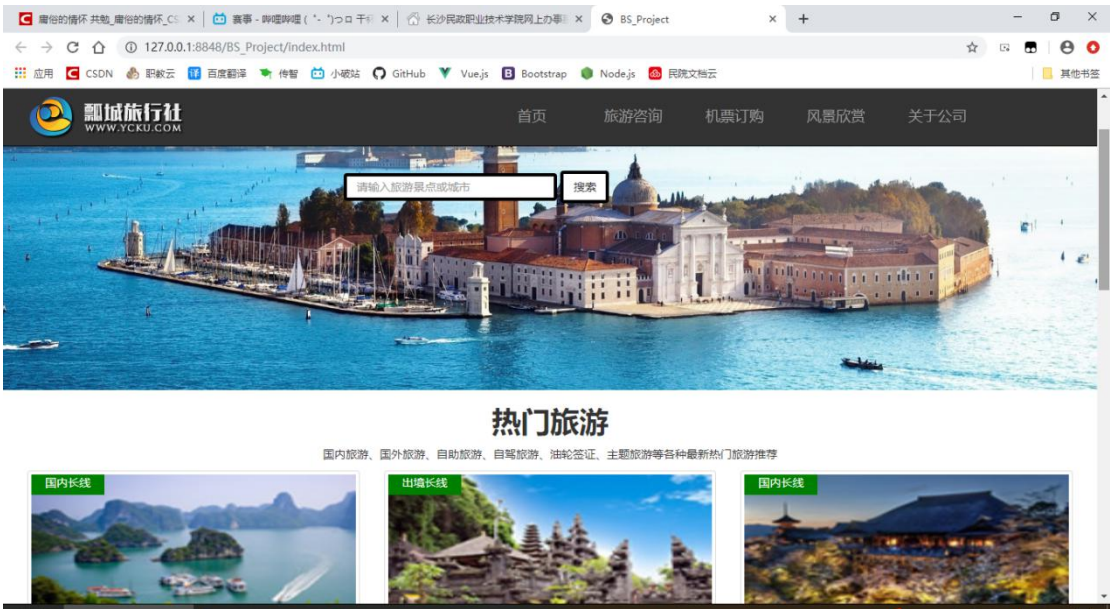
庸俗的情怀 共勉_庸俗的情怀_CS × 赛事 - 哔哩哔哩 ( ゜- ゜)つロ 干杯 × 长沙民政职业技术学院网上办事 × BS_Project × +

127.0.0.1:8848/BS_Project/index.html

应用 CSDN 职教云 百度翻译 传智 小破站 GitHub Vue.js Bootstrap Node.js 民院文档云 其他书签

瓢城旅行社
WWW.YCKU.COM

首页 旅游咨询 机票订购 风景欣赏 关于公司

请输入旅游景点或城市 搜索

热门旅游

国内旅游、国外旅游、自助旅游、自驾旅游、油轮签证、主题旅游等各种最新热门旅游推荐

国内长线

出境长线

国内长线